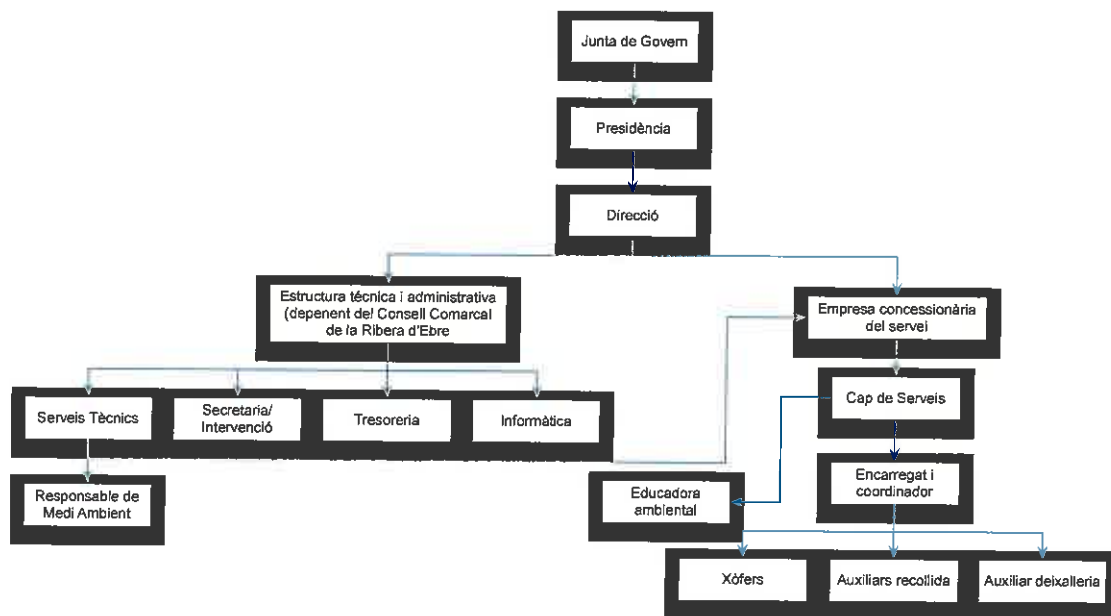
Junta de Govern

Presidència

Direcció

Estructura tècnica i administrativa (depenent del Consell Comarcal de la Ribera d'Ebre

Empresa concessionària del servei

Serveis Tècnics

Secretaria/ Intervenció

Tresoreria

Informàtica

Cap de Serveis

Encarregat i coordinador

Responsable de Medi Ambient

Educadora ambiental

Xòfers

Auxiliars recollida

Auxiliar deixalleria